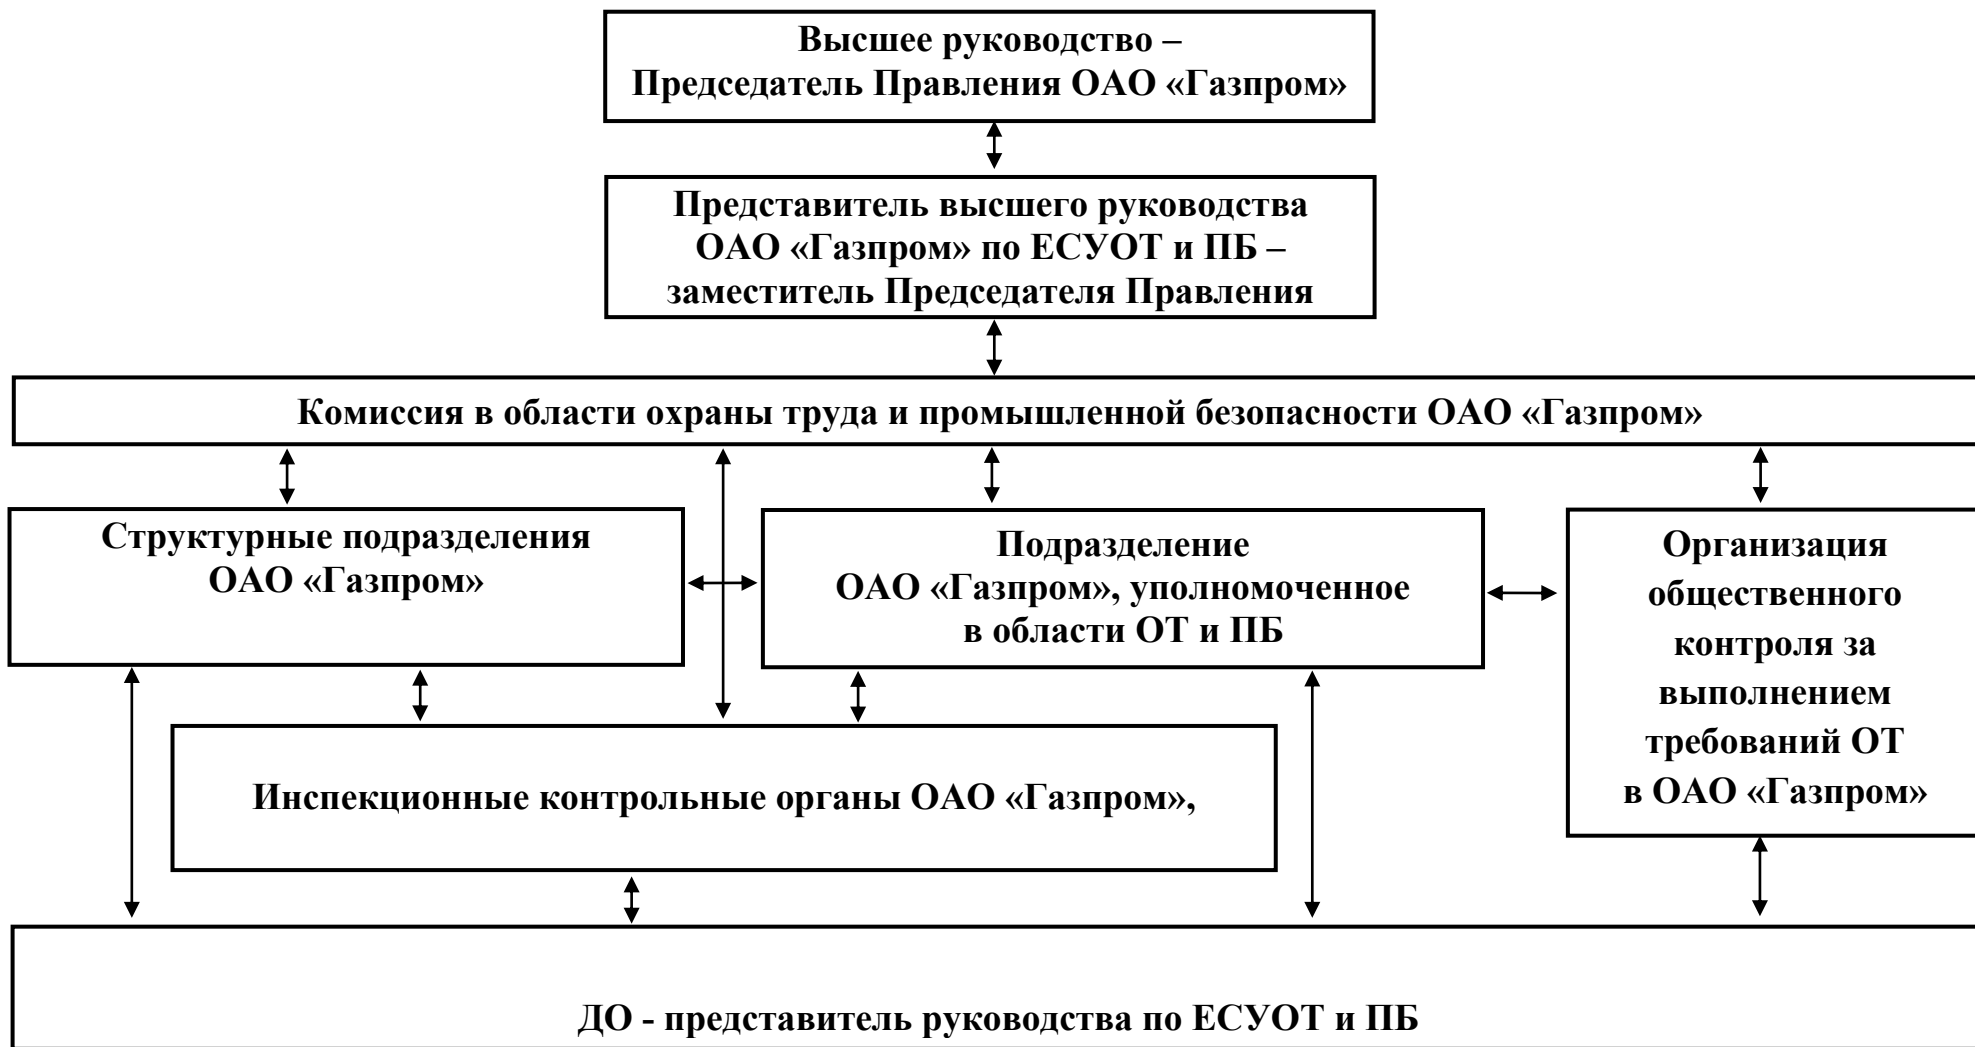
Высшее руководство –
Председатель Правления ОАО «Газпром»

Представитель высшего руководства ОАО «Газпром» по ЕСУОТ и ПБ – заместитель Председателя Правления

Комиссия в области охраны труда и промышленной безопасности ОАО «Газпром»

Структурные подразделения ОАО «Газпром»

Подразделение ОАО «Газпром», уполномоченное в области ОТ и ПБ

Организация общественного контроля за выполнением требований ОТ в ОАО «Газпром»

Инспекционные контрольные органы ОАО «Газпром»,

ДО - представитель руководства по ЕСУОТ и ПБ